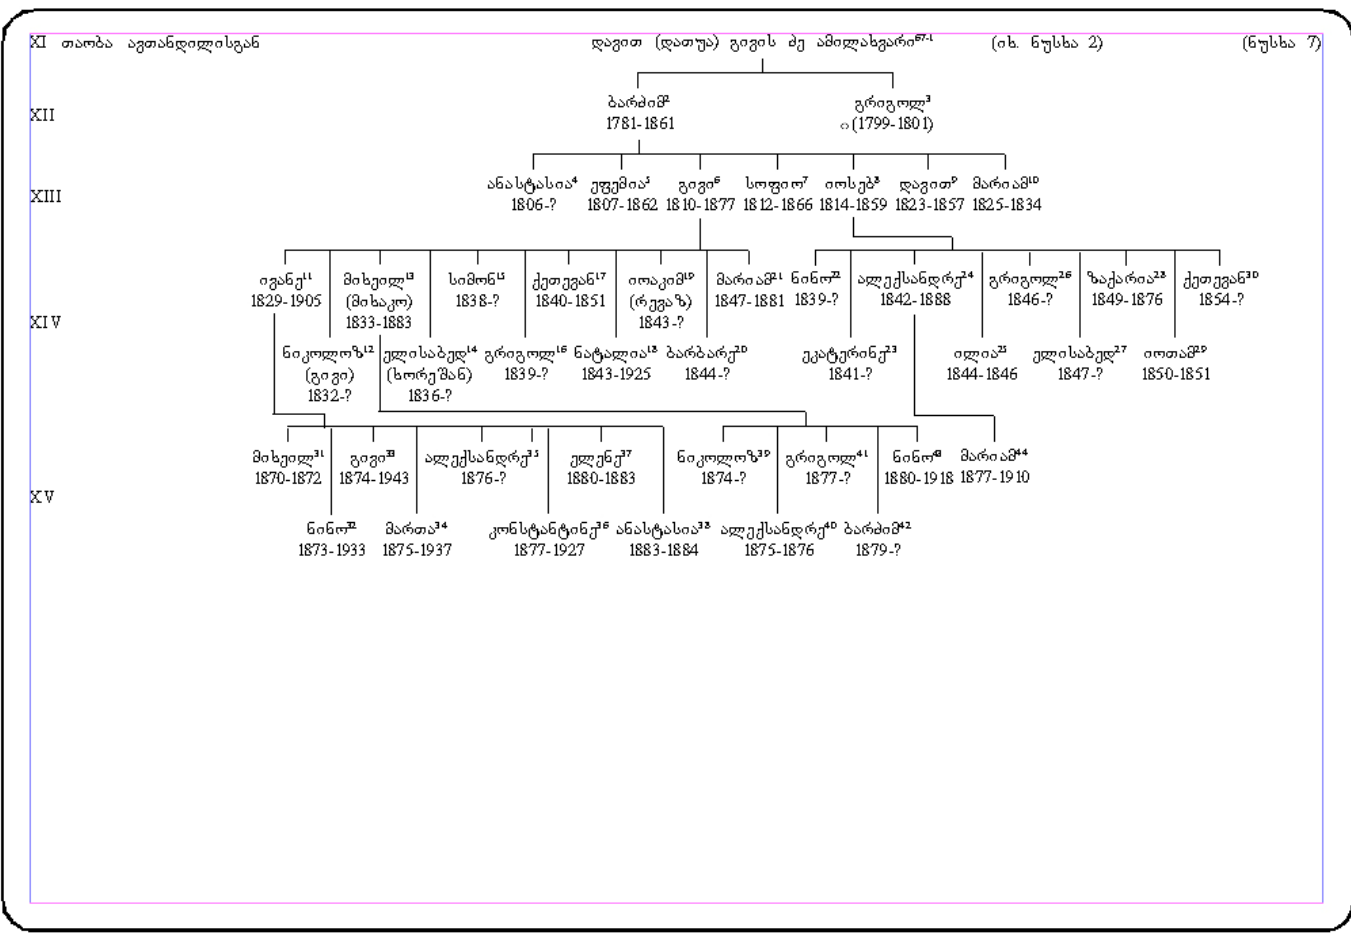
XI თაობა ავთანდილისგან

დავით (დათუა) გივის ძე ამილახვარი$^{67-1}$ (იხ. ნუსხა 2)

(ნუსხა 7)

XII

ბარძიმ$^{2}$
1781-1861

გრიგოლ$^{3}$
ი(1799-1801)

XIII

ანასტასია$^{4}$
1806-?

ეფემია$^{5}$
1807-1862

გივი$^{6}$
1810-1877

სოფიო$^{7}$
1812-1866

იოსებ$^{8}$
1814-1859

დავით$^{9}$
1823-1857

მარიამ$^{10}$
1825-1834

XIV

ივანე$^{11}$
1829-1905

მიხეილ$^{13}$
(მიხაკო)
1833-1883

სიმონ$^{15}$
1838-?

ქეთევან$^{17}$
1840-1851

იოაკიმ$^{19}$
(რევაზ)
1843-?

მარიამ$^{21}$
1847-1881

ნინო$^{22}$
1839-?

ალექსანდრე$^{24}$
1842-1888

გრიგოლ$^{26}$
1846-?

ზაქარია$^{28}$
1849-1876

ქეთევან$^{30}$
1854-?

ნიკოლოზ$^{12}$
(გივი)
1832-?

ელისაბედ$^{14}$
(ხორეშან)
1836-?

გრიგოლ$^{16}$
1839-?

ნატალია$^{18}$
1843-1925

ბარბარე$^{20}$
1844-?

ეკატერინე$^{23}$
1841-?

ილია$^{25}$
1844-1846

ელისაბედ$^{27}$
1847-?

იოთამ$^{29}$
1850-1851

XV

მიხეილ$^{31}$
1870-1872

გივი$^{33}$
1874-1943

ალექსანდრე$^{35}$
1876-?

ელენე$^{37}$
1880-1883

ნიკოლოზ$^{39}$
1874-?

გრიგოლ$^{41}$
1877-?

ნინო$^{43}$
1880-1918

მარიამ$^{44}$
1877-1910

ნინო$^{32}$
1873-1933

მართა$^{34}$
1875-1937

კონსტანტინე$^{36}$
1877-1927

ანასტასია$^{38}$
1883-1884

ალექსანდრე$^{40}$
1875-1876

ბარძიმ$^{42}$
1879-?